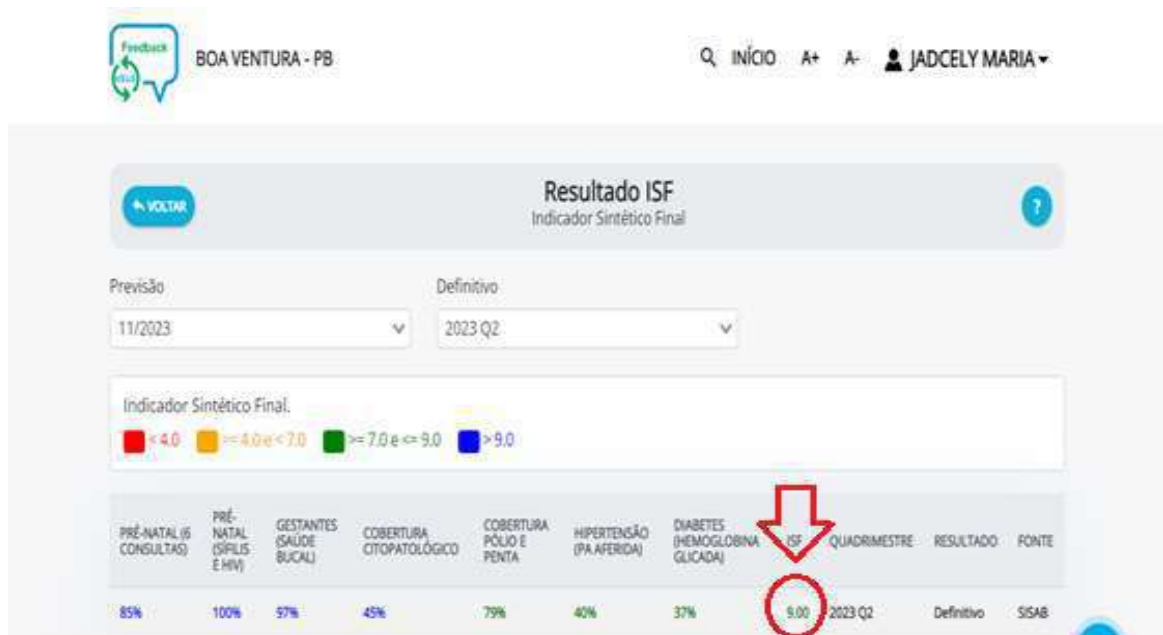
Feedback

BOA VENTURA - PB

INÍCIO A+ A- JADCELY MARIA

VOLTAR

Resultado ISF
Indicador Sintético Final

?

Previsão
11/2023

Definitivo
2023 Q2

Indicador Sintético Final.
< 4.0 >= 4.0 e < 7.0 >= 7.0 e <= 9.0 > 9.0

| PRÉ-NATAL (6 CONSULTAS) | PRÉ-NATAL (SÍFILIS E HIV) | GESTANTES (SAÚDE BUCAL) | COBERTURA CITOPATOLÓGICO | COBERTURA PÓLIO E PENTA | HIPERTENSÃO (PA AFERIDA) | DIABETES (HEMOGLOBINA GLICADA) | ISF | QUADRIMESTRE | RESULTADO | FONTE |
|---|---|---|---|---|---|---|---|---|---|---|
| 85% | 100% | 97% | 45% | 79% | 40% | 37% | 9.00 | 2023 Q2 | Definitivo | SISAB |